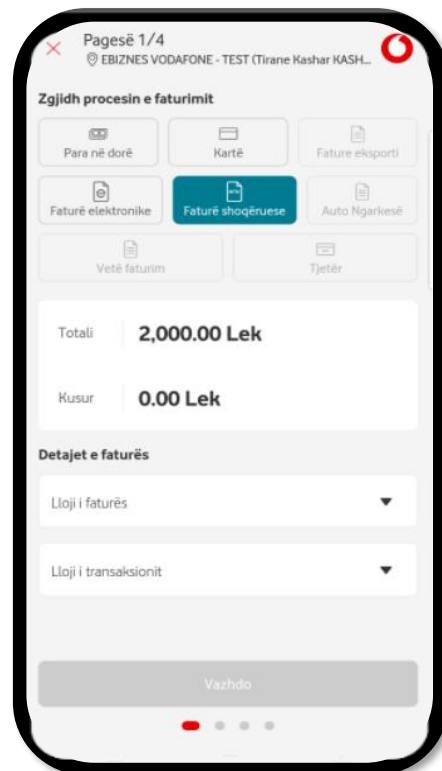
Pagesë 1/4
EBIZNES VODAFONE - TEST (Tirane Kashar KASH...

Zgjidh procesin e faturimit

Para në dorë
Kartë
Fature eksporti
Faturë elektronike
Faturë shoqëruese
Auto Ngarkesë
Vetë faturim
Tjetër

Totali 2,000.00 Lek

Kusur 0.00 Lek

Detajet e faturës

Lloji i faturës

Lloji i transaksionit

Vazhdo